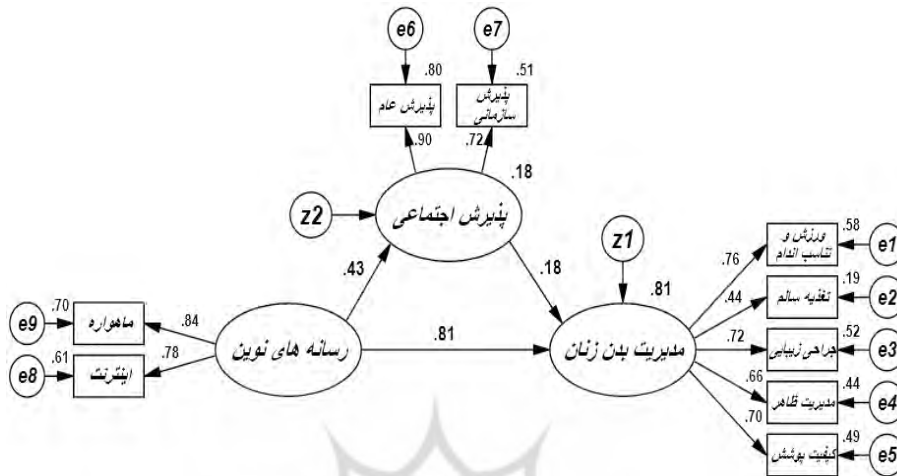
e6
e7
.80
پذیرش عام
.51
پذیرش سازمانی
.90
.72
.18
z2
پذیرش اجتماعی
z1
.43
.18
.81
.58
ورزش و تناسب اندام
e1
.76
.19
تغذیه سالم
e2
.44
.70
ماهواره
e9
.84
.81
.72
.52
جراحی زیبایی
e3
رسانه های نوین
مدیریت بدن زنان
.61
اینترنت
e8
.78
.66
.44
مدیریت ظاهر
e4
.70
.49
کیفیت پوشش
e5